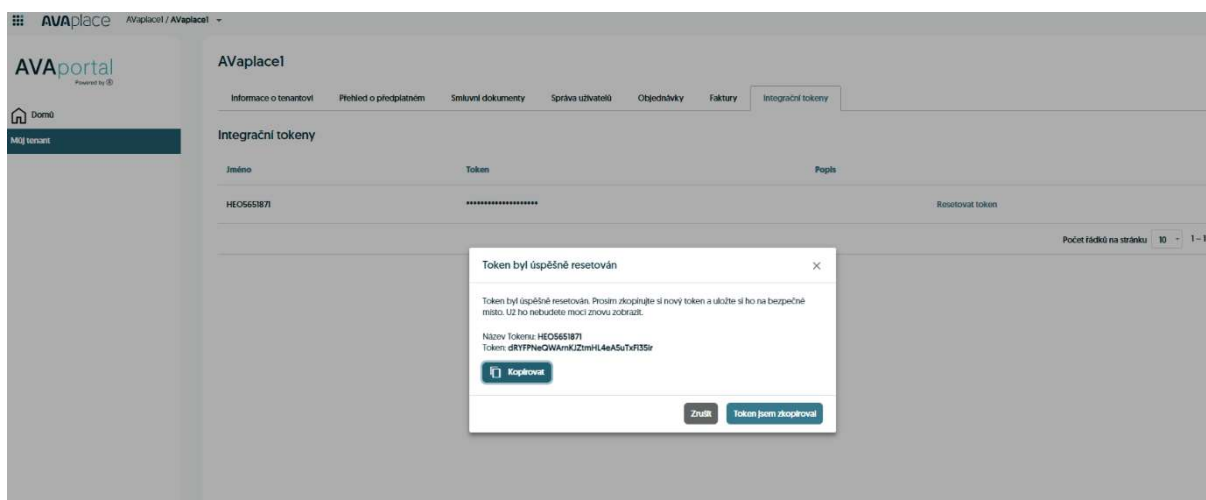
AVAplace AVaplace1 / AVaplace1

AVAportal
Powered by

Domů
Můj tenant

AVaplace1

Informace o tenantovi | Přehled o předplatném | Smluvní dokumenty | Správa uživatelů | Objednávky | Faktury | Integrační tokeny

Integrační tokeny

| Jméno | Token | Popis | |
|---|---|---|---|
| HEO5651871 | •••••••••••••••••••• | | Resetovat token |

Počet řádků na stránku 10 1–1

Token byl úspěšně resetován

Token byl úspěšně resetován. Prosím zkopírujte si nový token a uložte si ho na bezpečné místo. Už ho nebudete moci znovu zobrazit.

Název Tokenu: HEO5651871
Token: dRYFPNeQWAmKJZtmHL4eA5uTxFl35lr

Kopírovat

Zrušit
Token jsem zkopíroval